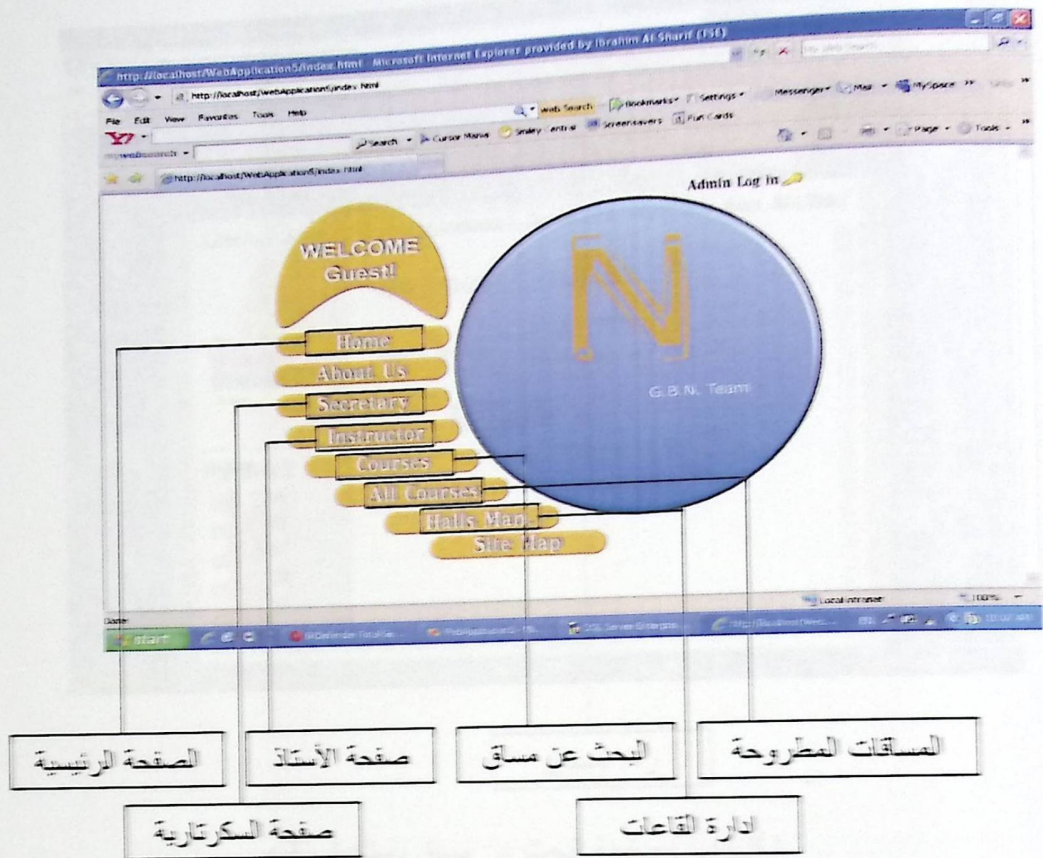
http://localhost/WebApplication5/index.html - Microsoft Internet Explorer provided by Ibrahim Al Sharif (FSE)

http://localhost/WebApplication5/index.html

File Edit View Favorites Tools Help

Web Search Bookmarks Settings Messenger Mail MySpace

Search Cursor Mania Smiley Central Screensavers Fun Cards

Page Tools

http://localhost/WebApplication5/index.html

Admin Log in

WELCOME Guest!

Home

About Us

Secretary

Instructor

Courses

All Courses

Halls Map

Site Map

G.B.N. Team

Done

Local intranet

100%

start

الصفحة الرئيسية

صفحة الأستاذ

البحث عن مساق

المساقات المطروحة

صفحة السكرتارية

ادارة القاعات